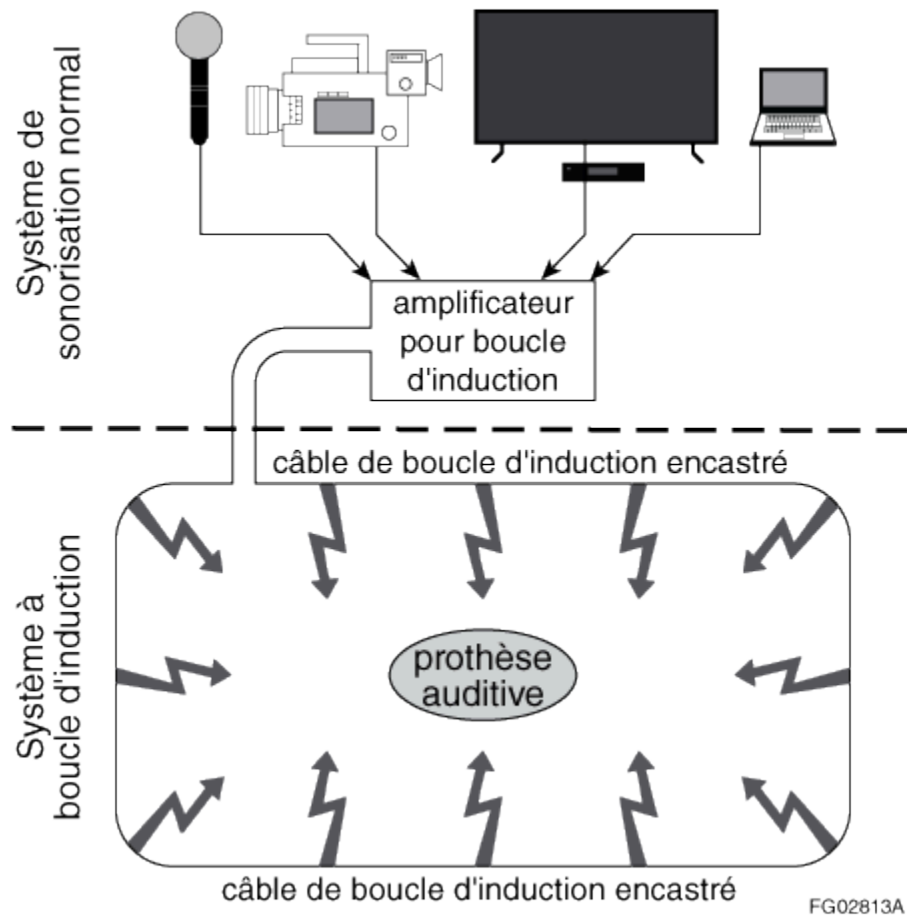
Système de sonorisation normal

amplificateur pour boucle d'induction

Système à boucle d'induction

câble de boucle d'induction encastré

prothèse auditive

câble de boucle d'induction encastré

FG02813A